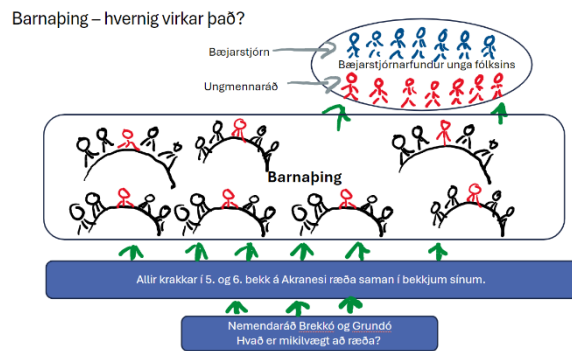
Barnaþing – hvernig virkar það?

Bæjarstjórn

Bæjarstjórnarfundur unga fólksins

Ungmennaráð

Barnaþing

Allir krakkar í 5. og 6. bekk á Akranesi ræða saman í bekkjum sínum.

Nemendaráð Brekkó og Grundó
Hvað er mikilvægt að ræða?